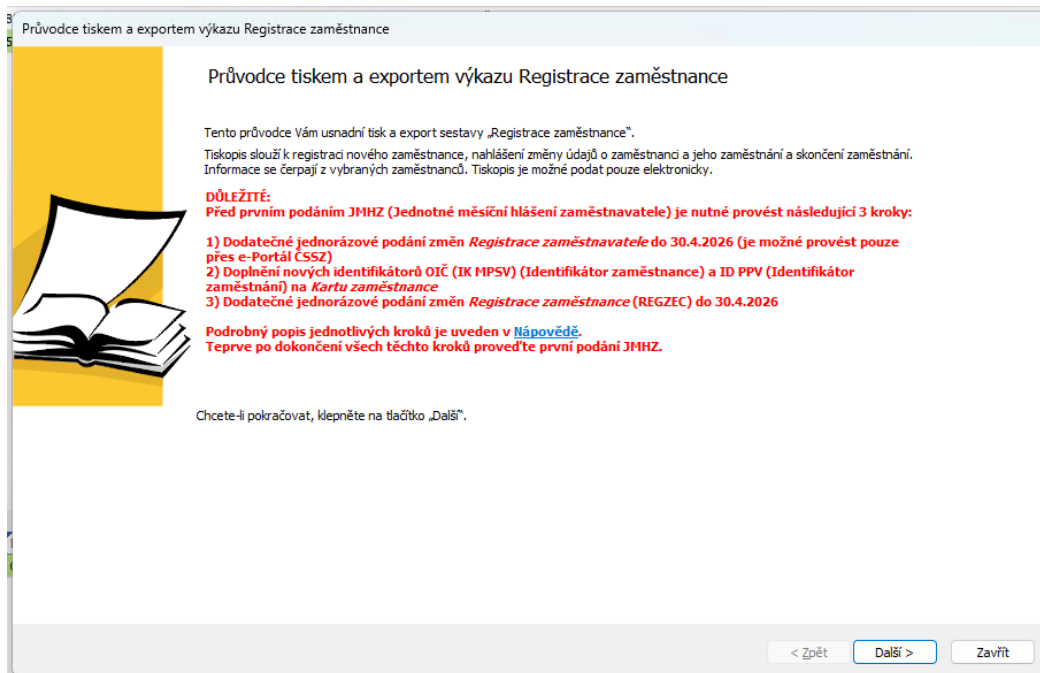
Průvodce tiskem a exportem výkazu Registrace zaměstnance

Průvodce tiskem a exportem výkazu Registrace zaměstnance

Tento průvodce Vám usnadní tisk a export sestavy „Registrace zaměstnance".

Tiskopis slouží k registraci nového zaměstnance, nahlášení změny údajů o zaměstnanci a jeho zaměstnání a skončení zaměstnání. Informace se čerpají z vybraných zaměstnanců. Tiskopis je možné podat pouze elektronicky.

DŮLEŽITÉ:
Před prvním podáním JMHZ (Jednotné měsíční hlášení zaměstnavatele) je nutné provést následující 3 kroky:

1) Dodatečné jednorázové podání změn *Registrace zaměstnavatele* do 30.4.2026 (je možné provést pouze přes e-Portál ČSSZ)
2) Doplnění nových identifikátorů OIČ (IK MPSV) (Identifikátor zaměstnance) a ID PPV (Identifikátor zaměstnání) na *Kartu zaměstnance*
3) Dodatečné jednorázové podání změn *Registrace zaměstnance* (REGZEC) do 30.4.2026

Podrobný popis jednotlivých kroků je uveden v Nápovědě.
Teprve po dokončení všech těchto kroků proveďte první podání JMHZ.

Chcete-li pokračovat, klepněte na tlačítko „Další".

< Zpět | Další > | Zavřít